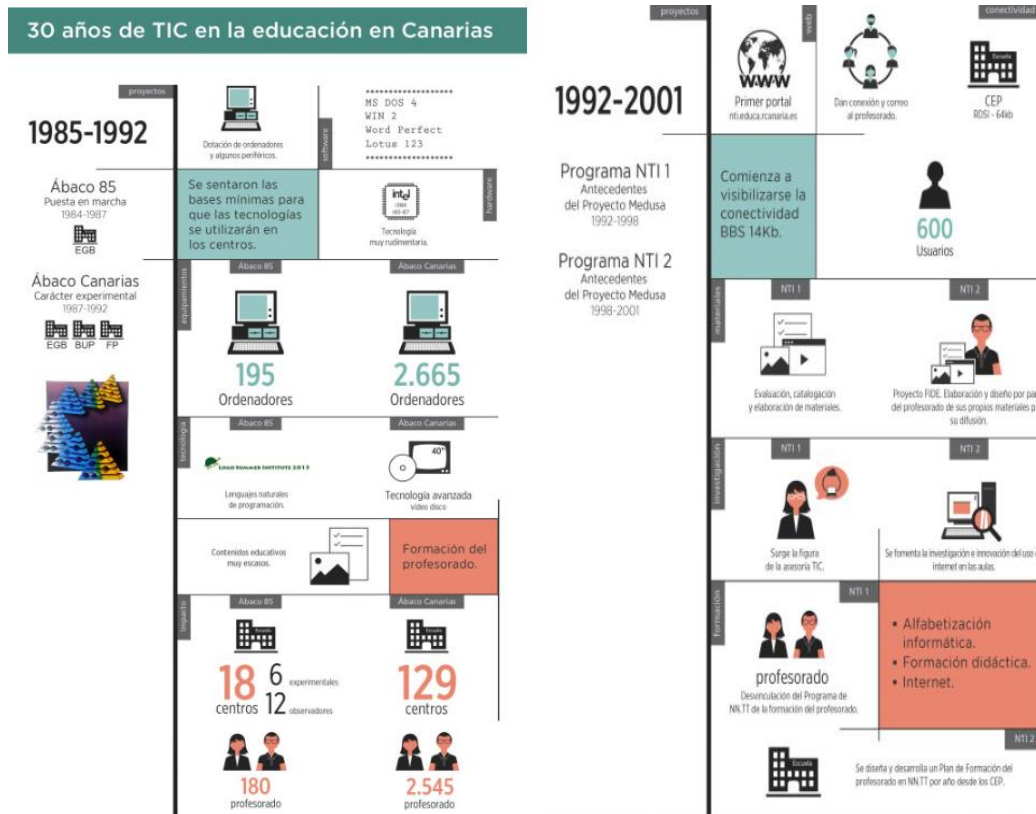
30 años de TIC en la educación en Canarias

proyectos

1985-1992

Ábaco 85
Puesta en marcha
1984-1987
EGB

Ábaco Canarias
Carácter experimental
1987-1992
EGB BUP FP

Dotación de ordenadores y algunos periféricos.

software

MS DOS 4
WIN 2
Word Perfect
Lotus 123

Se sentaron las bases mínimas para que las tecnologías se utilizarán en los centros.

hardware

Tecnología muy rudimentaria.

equipamientos

Ábaco 85

Ábaco Canarias

195
Ordenadores

2.665
Ordenadores

tecnología

Ábaco 85

Ábaco Canarias

LOGO SUMMER INSTITUTE 2013

Lenguajes naturales de programación.

40"

Tecnología avanzada
vídeo disco

Contenidos educativos muy escasos.

Formación del profesorado.

impacto

Ábaco 85

Ábaco Canarias

18 centros
6 experimentales
12 observadores

129 centros

180 profesorado

2.545 profesorado

proyectos

1992-2001

Programa NTI 1
Antecedentes del Proyecto Medusa
1992-1998

Programa NTI 2
Antecedentes del Proyecto Medusa
1998-2001

web

WWW
Primer portal
nti.educa.rcanaria.es

Dan conexión y correo al profesorado.

conectividad

Escuela
CEP
RDSI - 64kb

Comienza a visibilizarse la conectividad BBS 14Kb.

600
Usuarios

materiales

NTI 1

NTI 2

Evaluación, catalogación y elaboración de materiales.

Proyecto FIDE. Elaboración y diseño por par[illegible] del profesorado de sus propios materiales p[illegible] su difusión.

investigación

NTI 1

NTI 2

Surge la figura de la asesoría TIC.

Se fomenta la investigación e innovación del uso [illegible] internet en las aulas.

formación

NTI 1

profesorado
Desvinculación del Programa de NN.TT de la formación del profesorado.

• Alfabetización informática.
• Formación didáctica.
• Internet.

NTI 2

Escuela

Se diseña y desarrolla un Plan de Formación del profesorado en NN.TT por año desde los CEP.